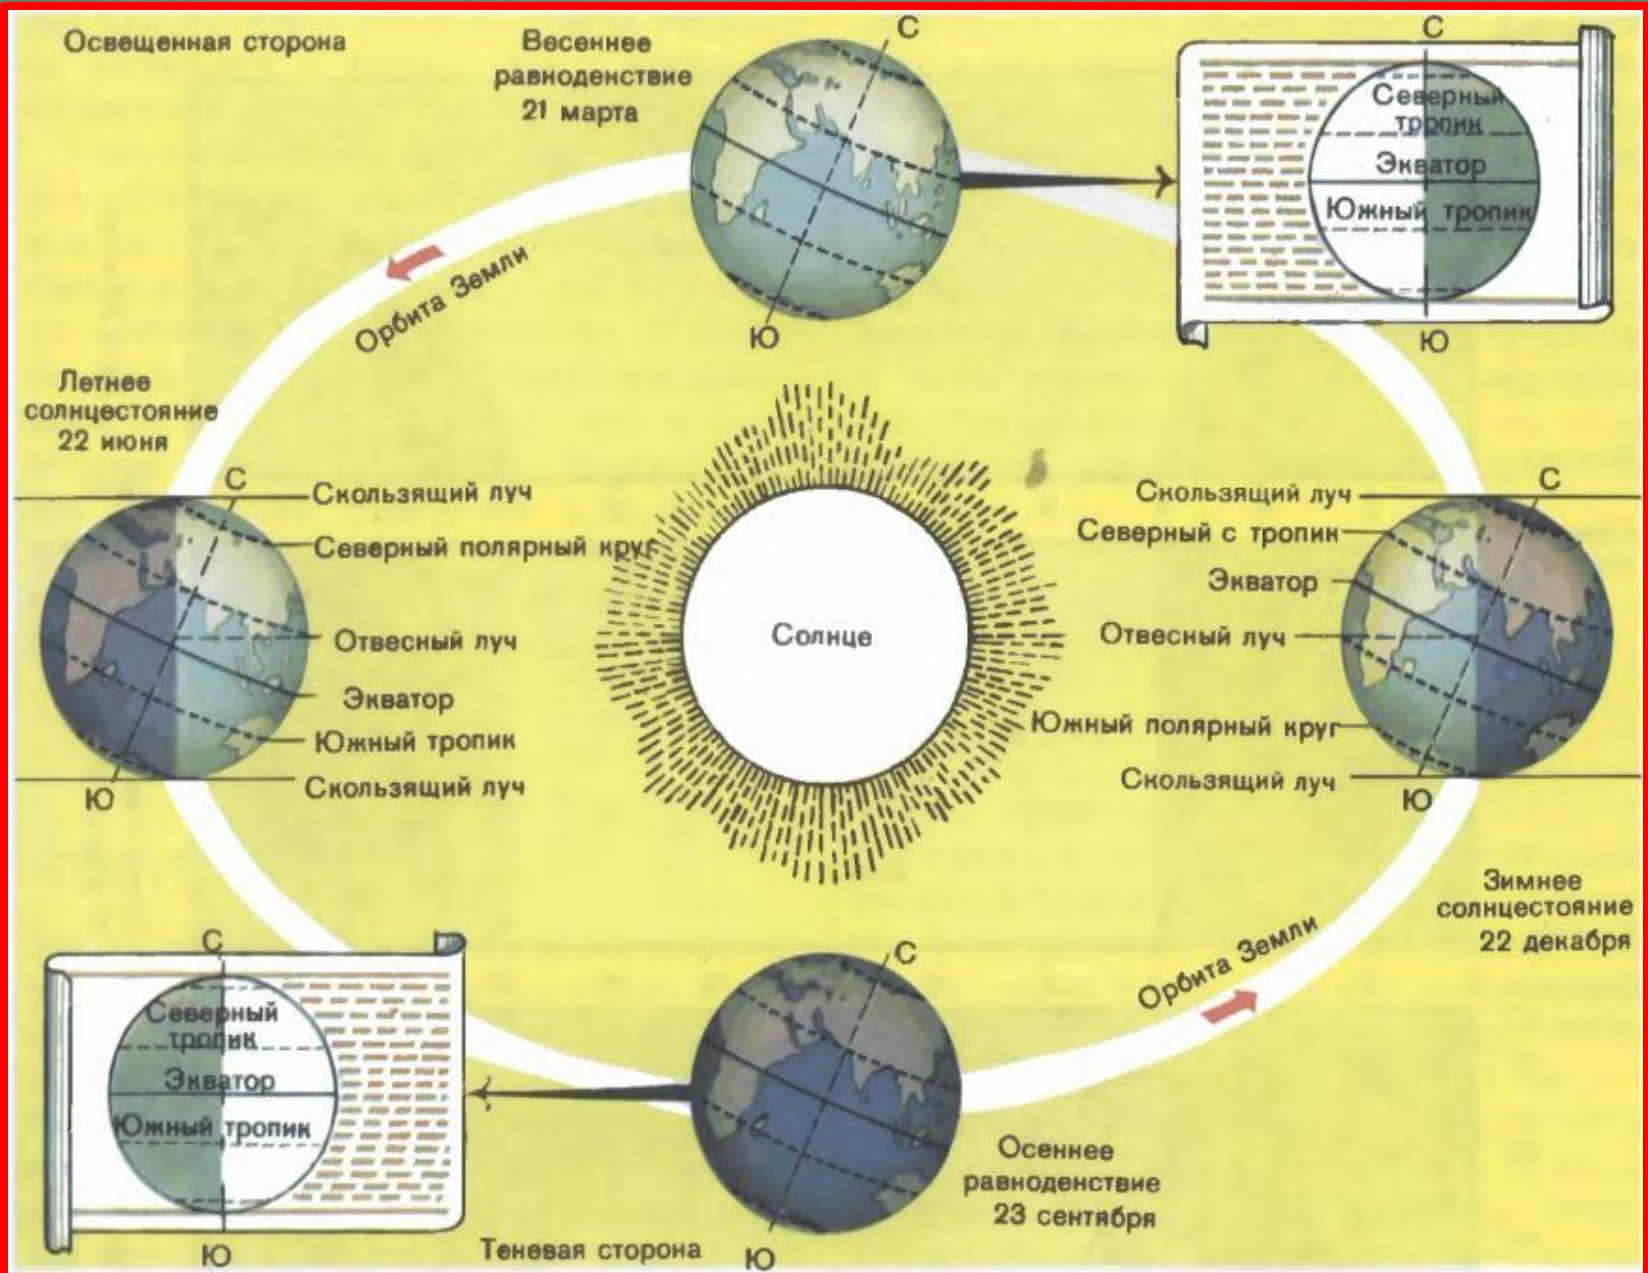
Освещенная сторона

Весеннее равноденствие 21 марта

С

Ю

С

Северный тропик

Экватор

Южный тропик

Ю

Орбита Земли

Летнее солнцестояние 22 июня

С

Скользящий луч

Северный полярный круг

Отвесный луч

Экватор

Южный тропик

Скользящий луч

Ю

Солнце

Скользящий луч

С

Северный с тропик

Экватор

Отвесный луч

Южный полярный круг

Скользящий луч

Ю

Зимнее солнцестояние 22 декабря

Орбита Земли

С

Северный тропик

Экватор

Южный тропик

Ю

С

Осеннее равноденствие 23 сентября

Теневая сторона

Ю